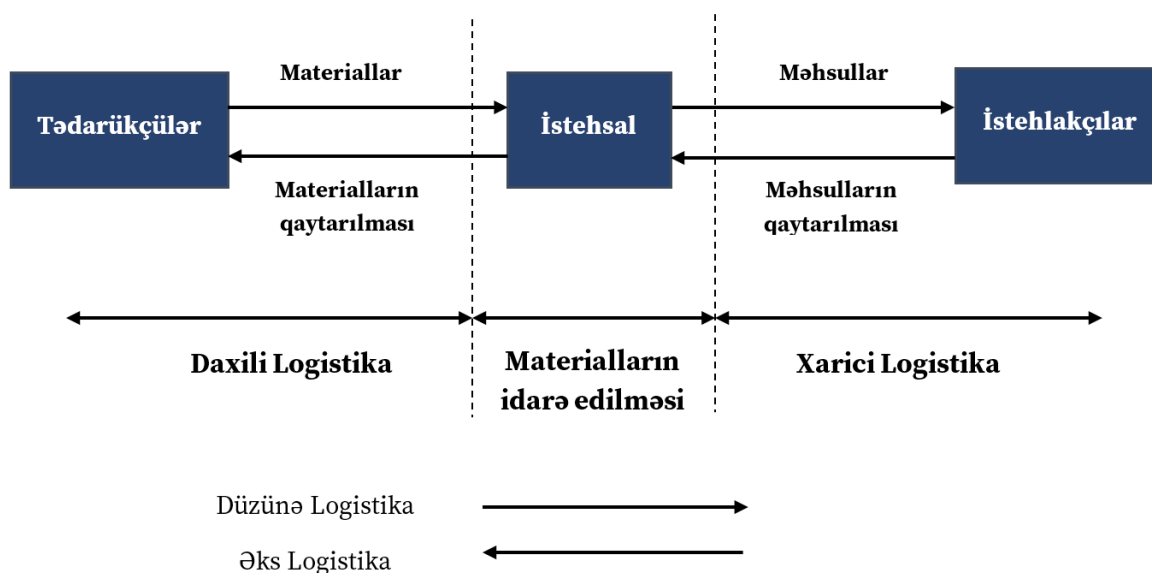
Materiallar

Tədarükçülər

Materialların qaytarılması

İstehsal

Məhsullar

İstehlakçılar

Məhsulların qaytarılması

Daxili Logistika

Materialların idarə edilməsi

Xarici Logistika

Düzünə Logistika

Əks Logistika